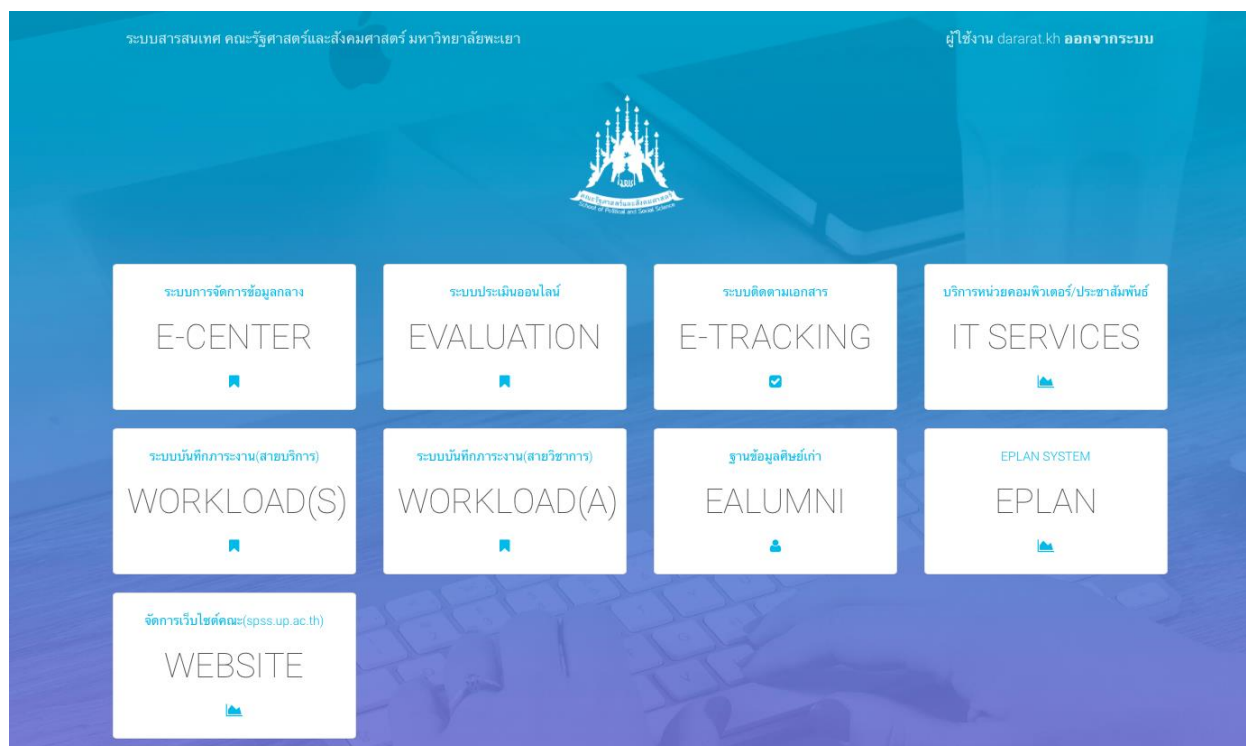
ระบบสารสนเทศ คณะรัฐศาสตร์และสังคมศาสตร์ มหาวิทยาลัยพะเยา

ผู้ใช้งาน dararat.kh ออกจากระบบ

คณะรัฐศาสตร์และสังคมศาสตร์
School of Political and Social Science

ระบบการจัดการข้อมูลกลาง
E-CENTER

ระบบประเมินออนไลน์
EVALUATION

ระบบติดตามเอกสาร
E-TRACKING

บริการหน่วยคอมพิวเตอร์/ประชาสัมพันธ์
IT SERVICES

ระบบบันทึกภาระงาน(สายบริการ)
WORKLOAD(S)

ระบบบันทึกภาระงาน(สายวิชาการ)
WORKLOAD(A)

ฐานข้อมูลศิษย์เก่า
EALUMNI

EPLAN SYSTEM
EPLAN

จัดการเว็บไซต์คณะ(spss.up.ac.th)
WEBSITE